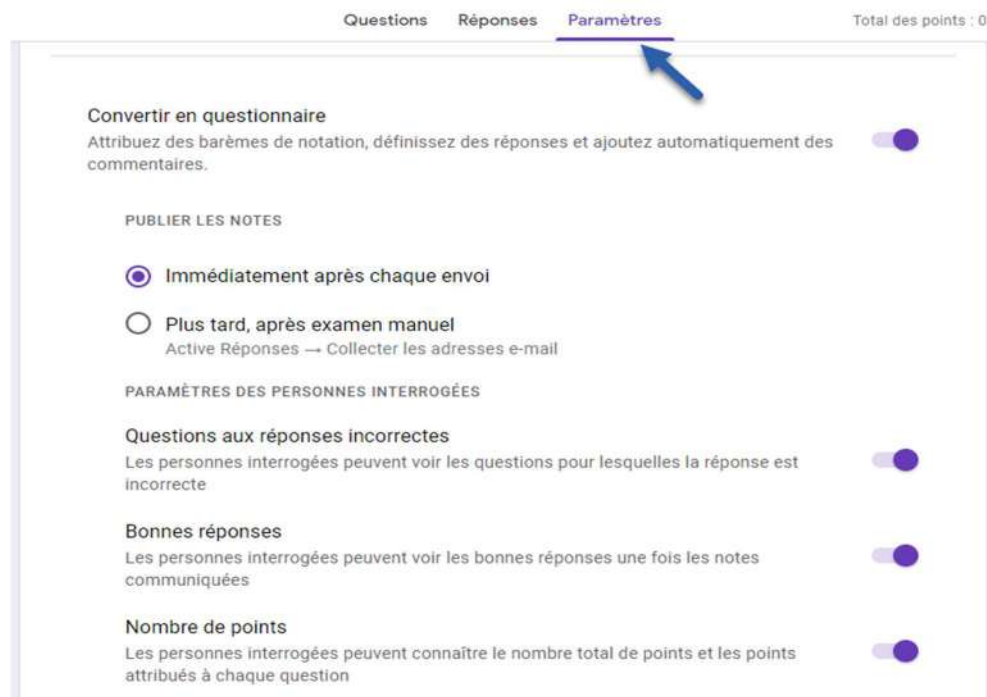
Questions Réponses Paramètres

Total des points : 0

Convertir en questionnaire
Attribuez des barèmes de notation, définissez des réponses et ajoutez automatiquement des commentaires.

PUBLIER LES NOTES

Immédiatement après chaque envoi

Plus tard, après examen manuel
Active Réponses → Collecter les adresses e-mail

PARAMÈTRES DES PERSONNES INTERROGÉES

Questions aux réponses incorrectes
Les personnes interrogées peuvent voir les questions pour lesquelles la réponse est incorrecte

Bonnes réponses
Les personnes interrogées peuvent voir les bonnes réponses une fois les notes communiquées

Nombre de points
Les personnes interrogées peuvent connaître le nombre total de points et les points attribués à chaque question